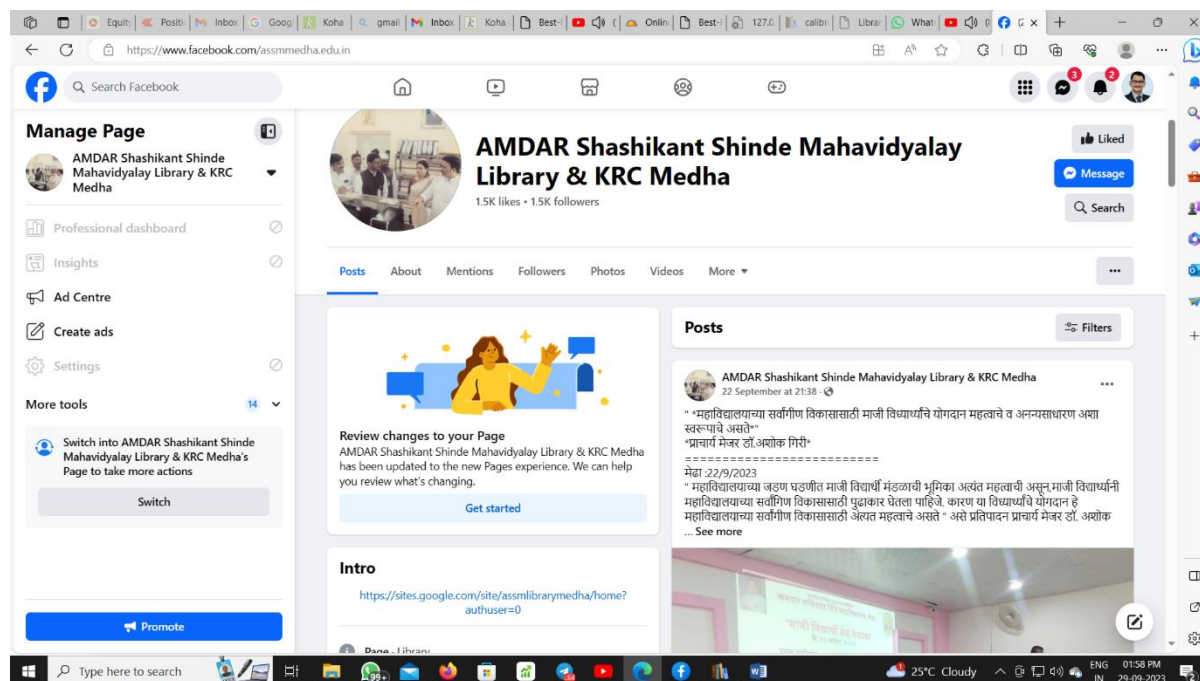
Equity | Positi | Inbox | Goog | Koha | gmail | Inbox | Koha | Best- | Onlin | Best- | 127.0 | calibr | Librar | What

https://www.facebook.com/assmmedha.edu.in

Search Facebook

Manage Page

AMDAR Shashikant Shinde Mahavidyalay Library & KRC Medha

Professional dashboard

Insights

Ad Centre

Create ads

Settings

More tools 14

Switch into AMDAR Shashikant Shinde Mahavidyalay Library & KRC Medha's Page to take more actions

Switch

Promote

AMDAR Shashikant Shinde Mahavidyalay Library & KRC Medha

1.5K likes • 1.5K followers

Liked

Message

Search

Posts About Mentions Followers Photos Videos More

Review changes to your Page

AMDAR Shashikant Shinde Mahavidyalay Library & KRC Medha has been updated to the new Pages experience. We can help you review what's changing.

Get started

Intro

https://sites.google.com/site/assmlibrarymedha/home?authuser=0

Page · Library

Posts

Filters

AMDAR Shashikant Shinde Mahavidyalay Library & KRC Medha

22 September at 21:38 ·

" *महाविद्यालयाच्या सर्वांगीण विकासासाठी माजी विद्यार्थ्यांचे योगदान महत्वाचे व अनन्यसाधारण अशा स्वरूपाचे असते*"

*प्राचार्य मेजर डॉ.अशोक गिरी*

==========================

मेढा :22/9/2023

" महाविद्यालयाच्या जडण घडणीत माजी विद्यार्थी मंडळाची भूमिका अत्यंत महत्वाची असून,माजी विद्यार्थ्यांनी महाविद्यालयाच्या सर्वांगिण विकासासाठी पुढाकार घेतला पाहिजे. कारण या विध्यार्थ्यांचे योगदान हे महाविद्यालयाच्या सर्वांगीण विकासासाठी अत्यत महत्वाचे असते " असे प्रतिपादन प्राचार्य मेजर डॉ. अशोक

... See more

Type here to search

25°C Cloudy

ENG IN 01:58 PM 29-09-2023